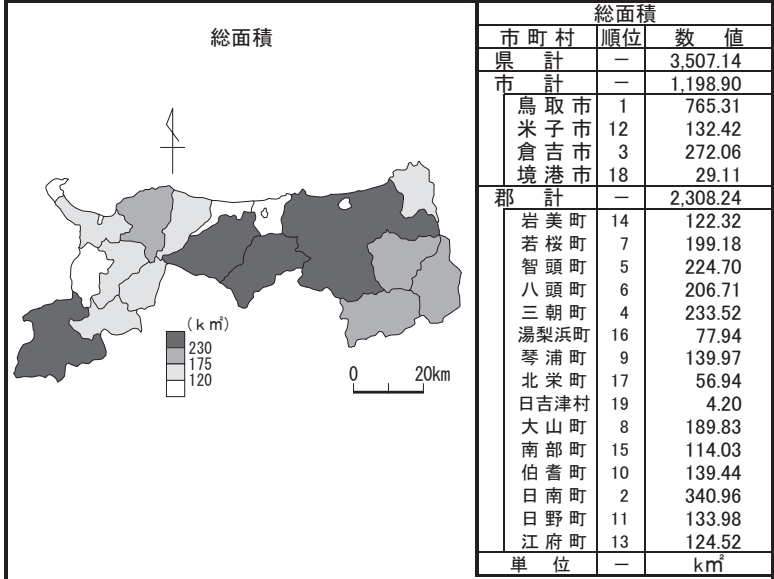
総面積

（k㎡）
230
175
120

0 20km

| 総面積 | | |
|---|---|---|
| 市町村 | 順位 | 数値 |
| 県計 | － | 3,507.14 |
| 市計 | － | 1,198.90 |
| 鳥取市 | 1 | 765.31 |
| 米子市 | 12 | 132.42 |
| 倉吉市 | 3 | 272.06 |
| 境港市 | 18 | 29.11 |
| 郡計 | － | 2,308.24 |
| 岩美町 | 14 | 122.32 |
| 若桜町 | 7 | 199.18 |
| 智頭町 | 5 | 224.70 |
| 八頭町 | 6 | 206.71 |
| 三朝町 | 4 | 233.52 |
| 湯梨浜町 | 16 | 77.94 |
| 琴浦町 | 9 | 139.97 |
| 北栄町 | 17 | 56.94 |
| 日吉津村 | 19 | 4.20 |
| 大山町 | 8 | 189.83 |
| 南部町 | 15 | 114.03 |
| 伯耆町 | 10 | 139.44 |
| 日南町 | 2 | 340.96 |
| 日野町 | 11 | 133.98 |
| 江府町 | 13 | 124.52 |
| 単位 | － | k㎡ |